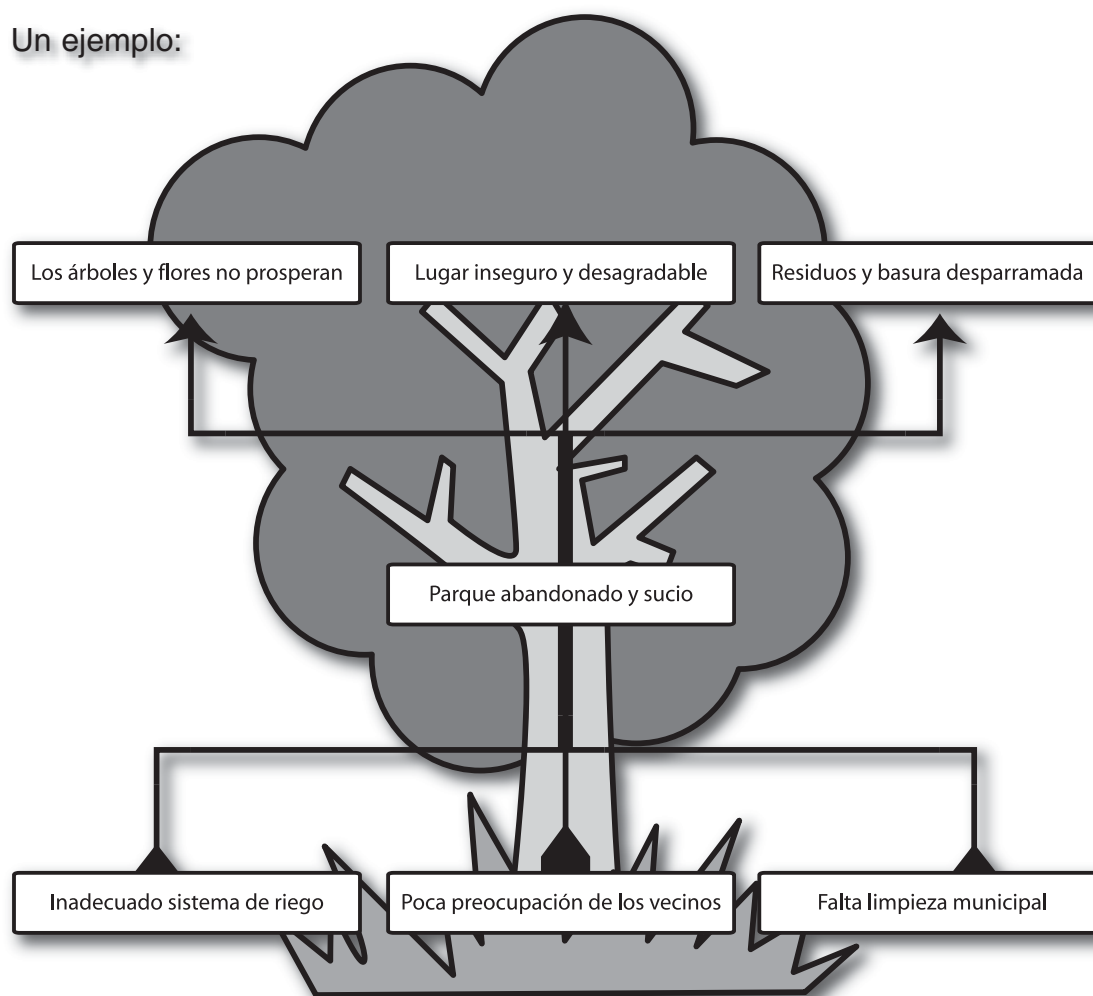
Un ejemplo:

Los árboles y flores no prosperan

Lugar inseguro y desagradable

Residuos y basura desparramada

Parque abandonado y sucio

Inadecuado sistema de riego

Poca preocupación de los vecinos

Falta limpieza municipal